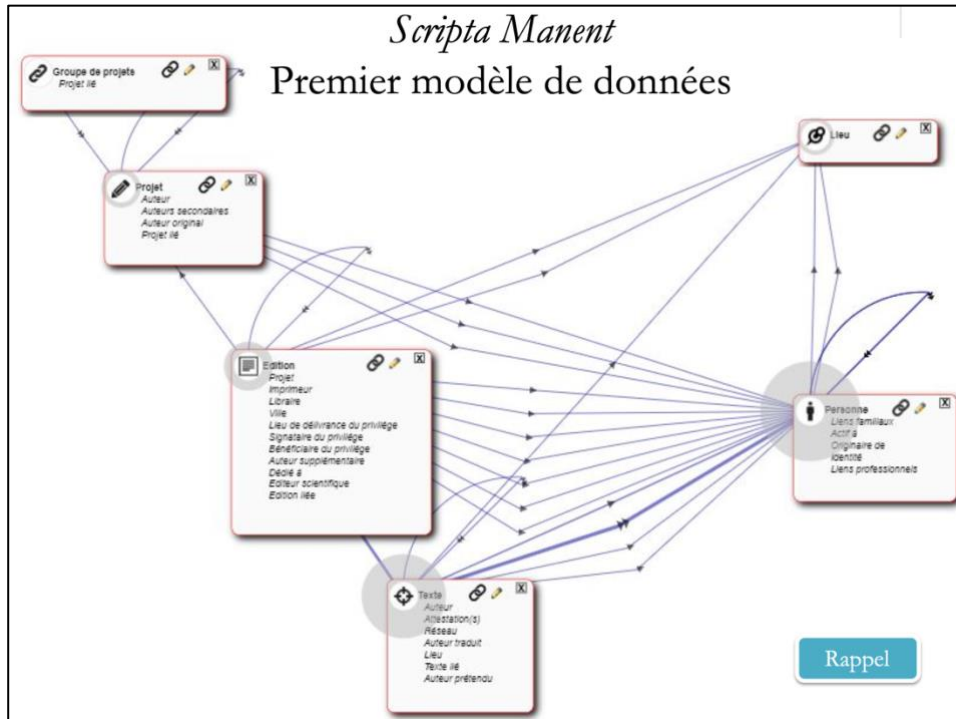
Scripta Manent
Premier modèle de données

Groupe de projets X
Projet lié

Lieu X

Projet X
Auteur
Auteurs secondaires
Auteur original
Projet lié

Edition X
Projet
Imprimeur
Libraire
Ville
Lieu de délivrance du privilège
Signataire du privilège
Bénéficiaire du privilège
Auteur supplémentaire
Dédié à
Editeur scientifique
Edition liée

Personne X
Liens familiaux
Actif à
Originaire de
Identité
Liens professionnels

Texte X
Auteur
Attestation(s)
Réseau
Auteur traduit
Lieu
Texte lié
Auteur prétendu

Rappel